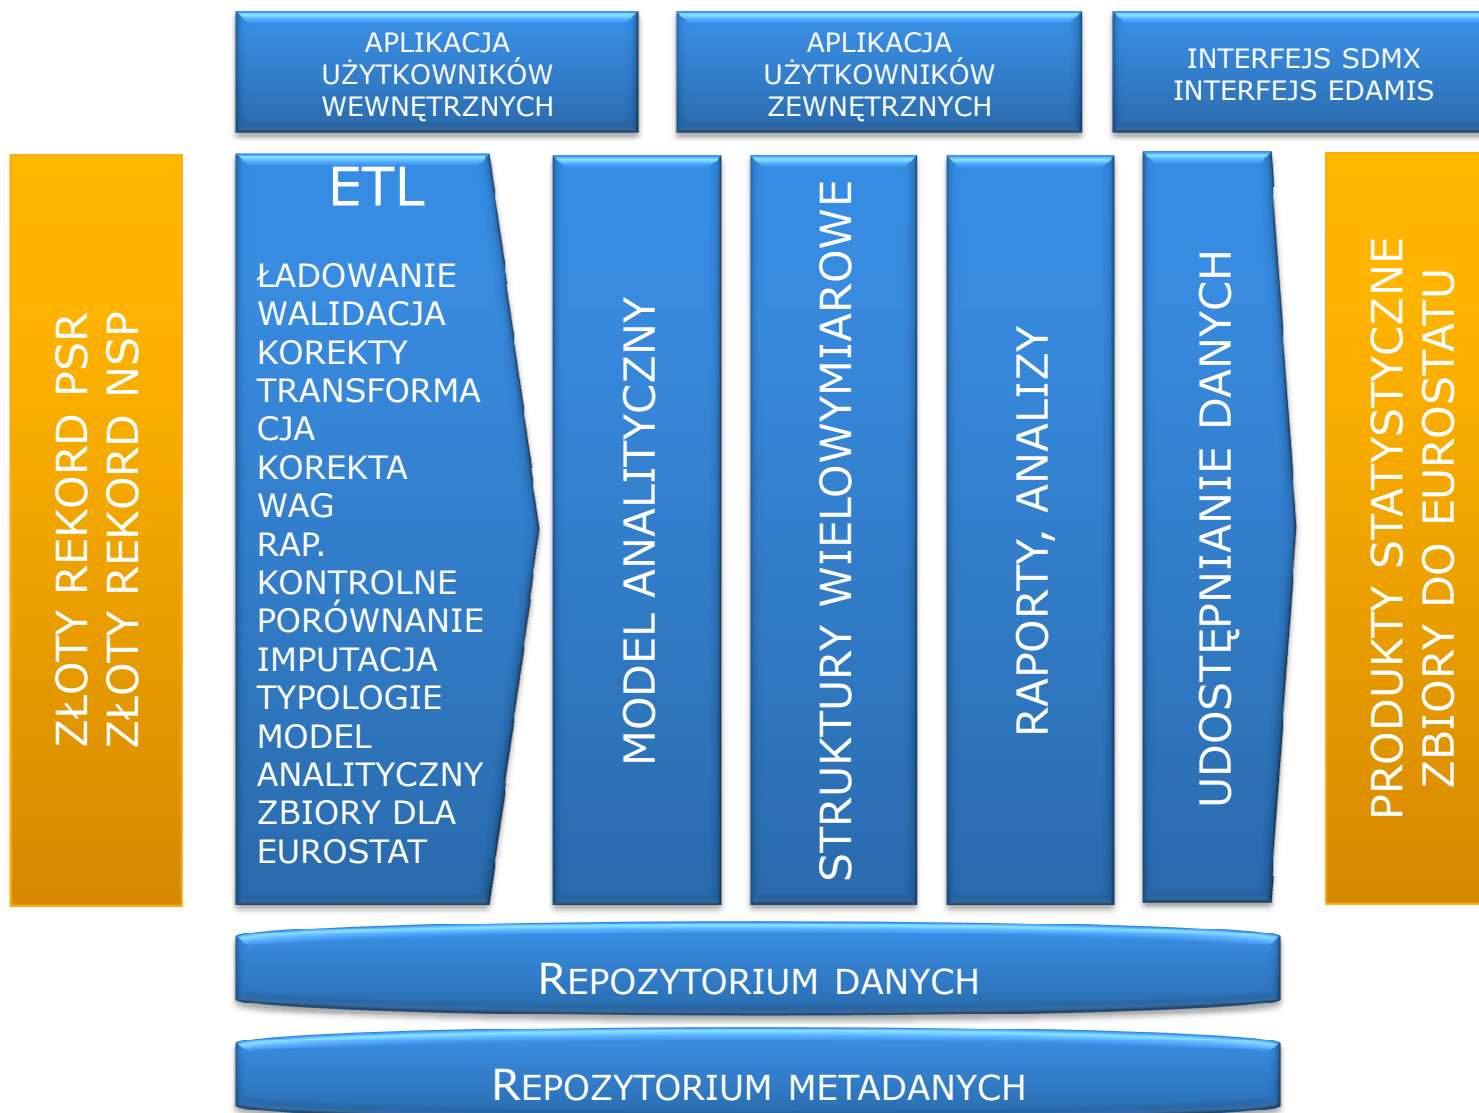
APLIKACJA UŻYTKOWNIKÓW WEWNĘTRZNYCH

APLIKACJA UŻYTKOWNIKÓW ZEWNĘTRZNYCH

INTERFEJS SDMX
INTERFEJS EDAMIS

ZŁOTY REKORD PSR
ZŁOTY REKORD NSP

ETL

ŁADOWANIE
WALIDACJA
KOREKTY
TRANSFORMACJA
KOREKTA WAG
RAP. KONTROLNE
PORÓWNANIE
IMPUTACJA
TYPOLOGIE
MODEL ANALITYCZNY
ZBIORY DLA EUROSTAT

MODEL ANALITYCZNY

STRUKTURY WIELOWYMIAROWE

RAPORTY, ANALIZY

UDOSTĘPNIANIE DANYCH

PRODUKTY STATYSTYCZNE
ZBIORY DO EUROSTATU

REPOZYTORIUM DANYCH

REPOZYTORIUM METADANYCH